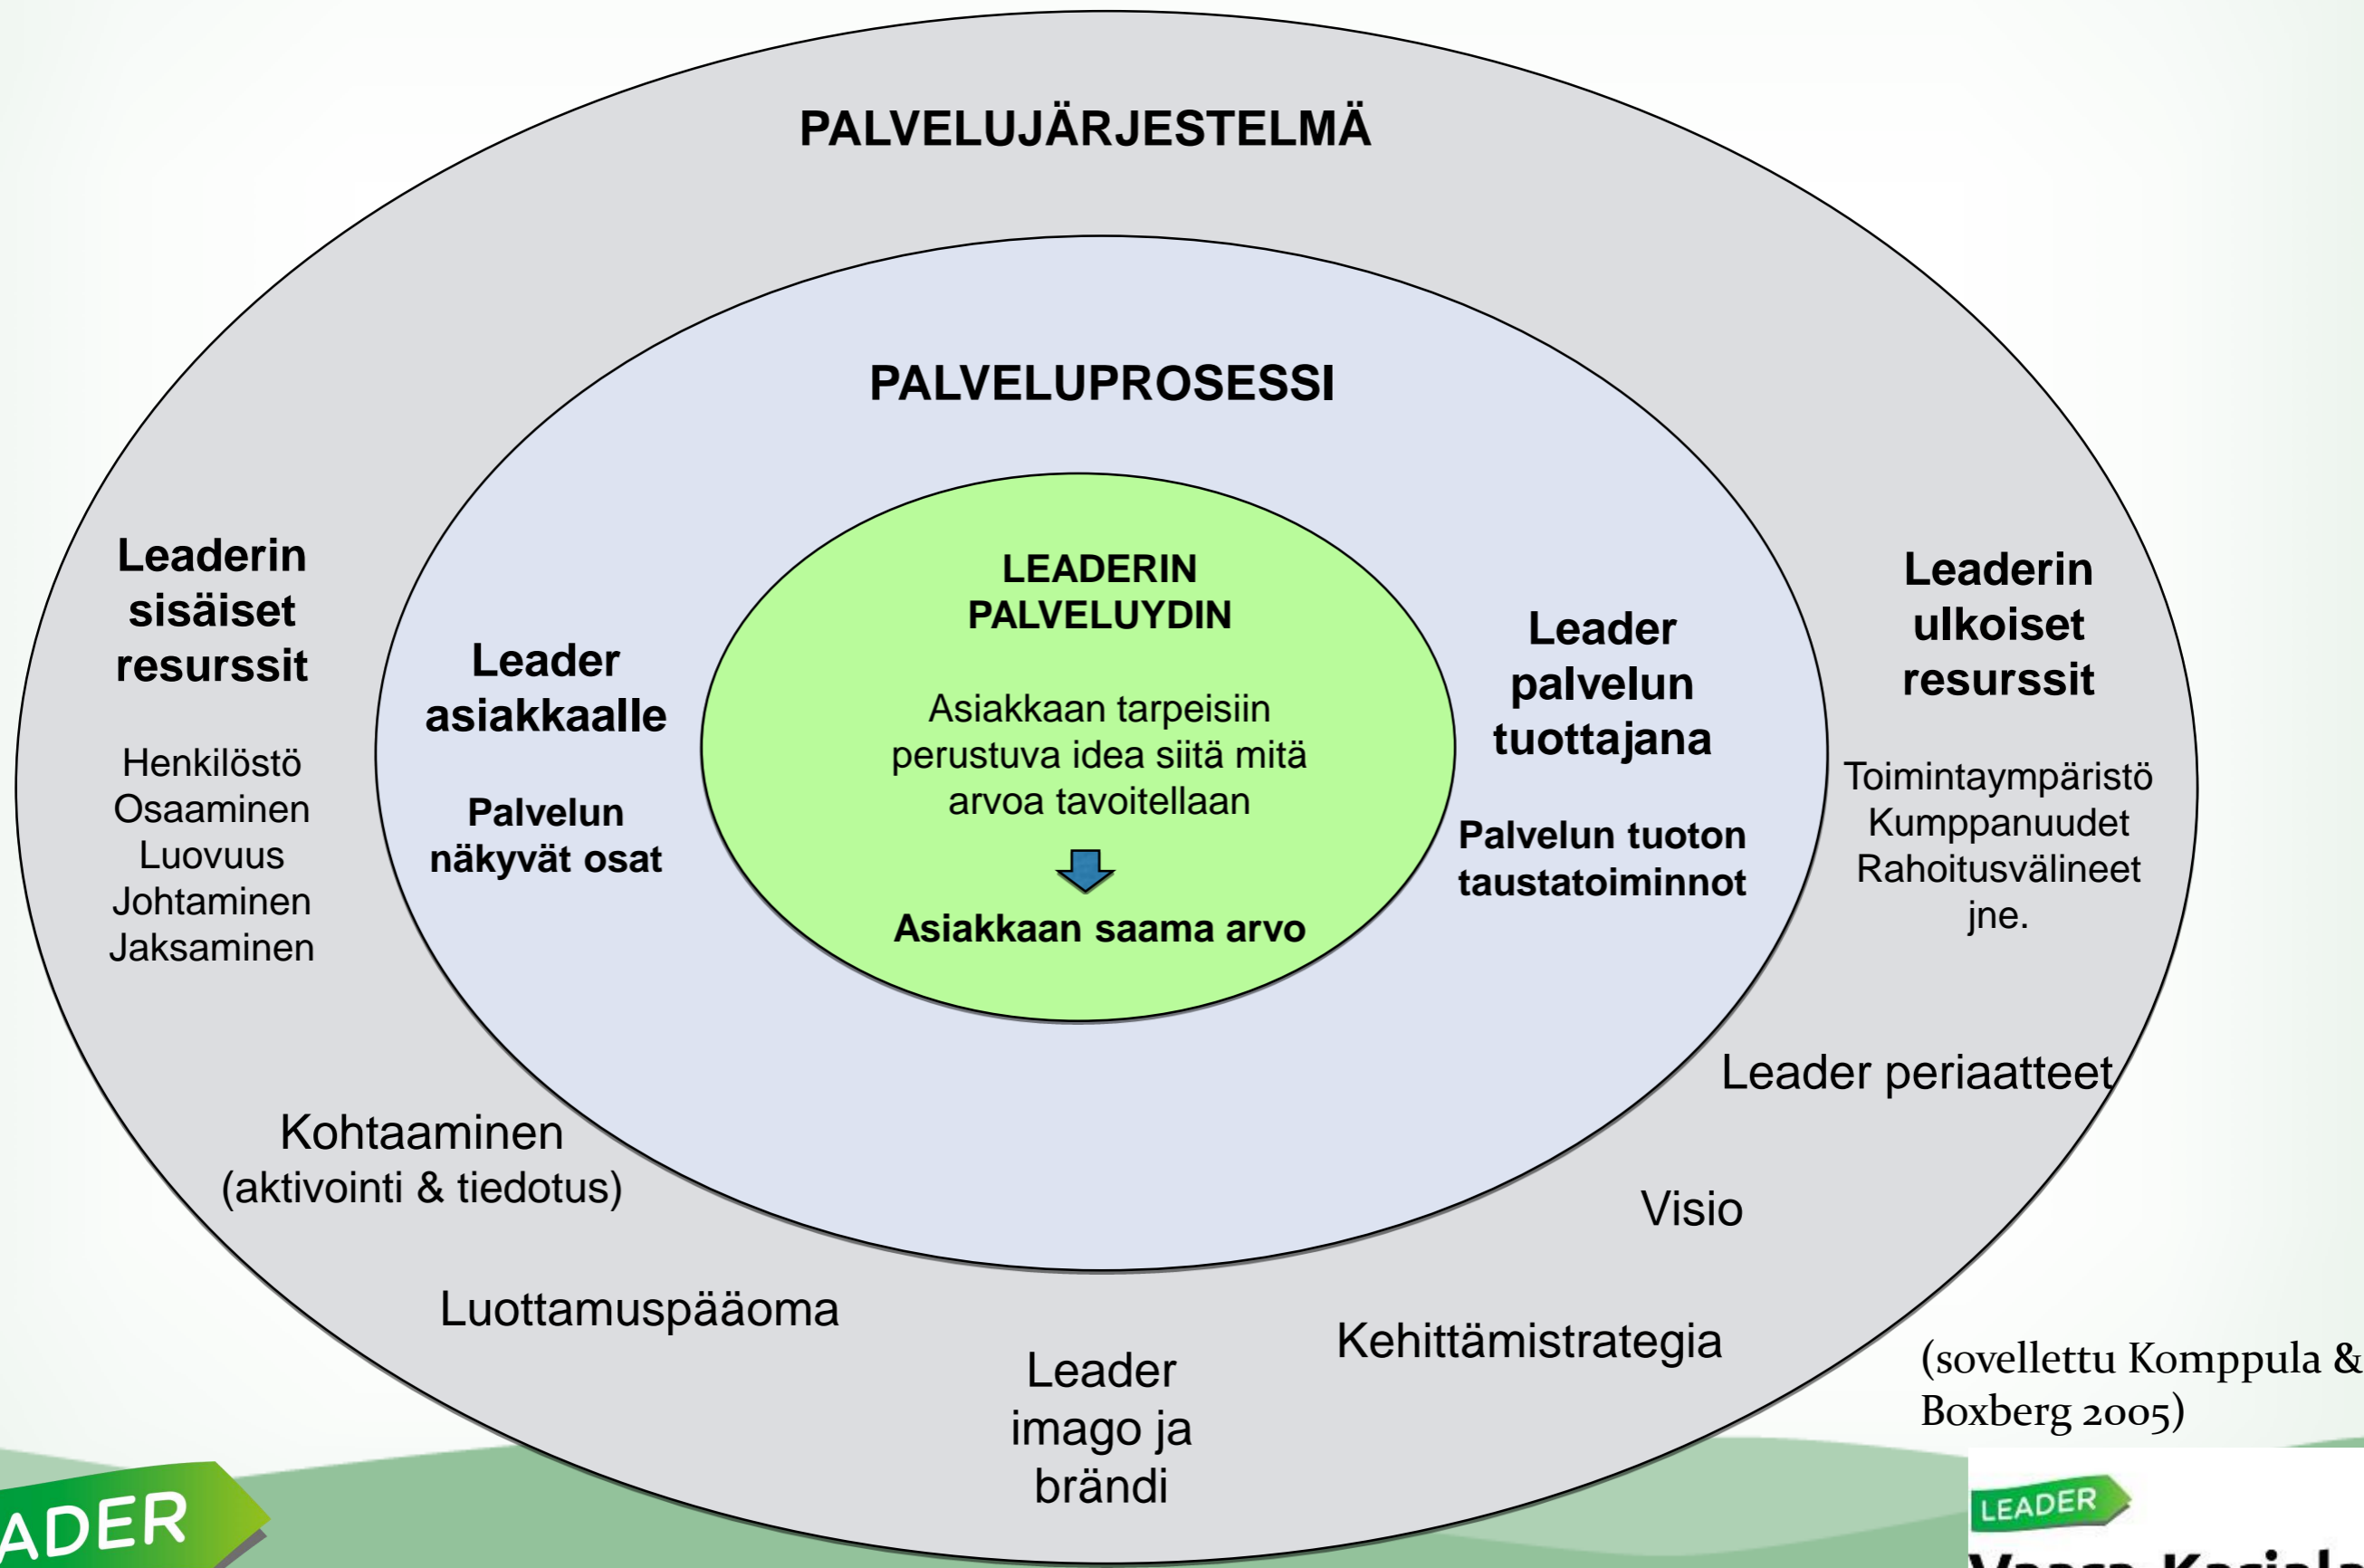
PALVELUJÄRJESTELMÄ

PALVELUPROSESSI

LEADERIN PALVELUYDIN

Asiakkaan tarpeisiin perustuva idea siitä mitä arvoa tavoitellaan

Asiakkaan saama arvo

Leaderin sisäiset resurssit

Henkilöstö
Osaaminen
Luovuus
Johtaminen
Jaksaminen

Leader asiakkaalle

Palvelun näkyvät osat

Leader palvelun tuottajana

Palvelun tuoton taustatoiminnot

Leaderin ulkoiset resurssit

Toimintaympäristö
Kumppanuudet
Rahoitusvälineet
jne.

Leader periaatteet

Kohtaaminen
(aktivointi & tiedotus)

Visio

Luottamuspääoma

Kehittämistrategia

Leader imago ja brändi

(sovellettu Komppula & Boxberg 2005)

ADER

LEADER

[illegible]